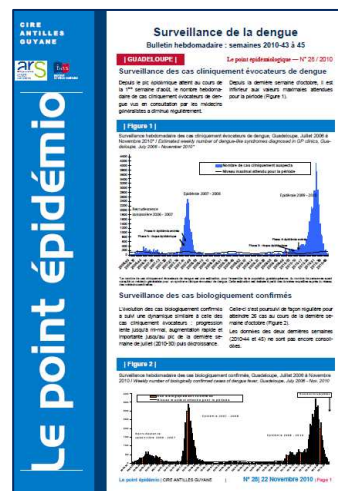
CIRE ANTILLES GUYANE

Le point épidémio

Surveillance de la dengue

Bulletin hebdomadaire : semaines 2010-43 à 45

| GUADELOUPE |

Le point épidémiologique — N° 25 / 2010

Surveillance des cas cliniquement évocateurs de dengue

Depuis le pic épidémique atteint au cours de la 1ère semaine d'août, le nombre hebdomadaire de cas cliniquement évocateurs de dengue vus en consultation par les médecins généralistes a diminué régulièrement.

Depuis la dernière semaine d'octobre, il est inférieur aux valeurs maximales attendues pour la période (Figure 1).

| Figure 1 |

Surveillance hebdomadaire des cas cliniquement évocateurs de dengue, Guadeloupe, Juillet 2006 à Novembre 2010 / Estimated weekly number of dengue-like syndromes diagnosed in GP clinics, Guadeloupe, July 2006 - November 2010

Epidémie 2007 - 2008

Epidémie 2009 - 2010

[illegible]

Surveillance des cas biologiquement confirmés

L'évolution des cas biologiquement confirmés a suivi une dynamique similaire à celle des cas cliniquement évocateurs : progression lente jusqu'à mi-mai, augmentation rapide et importante jusqu'au pic de la dernière semaine de juillet (2010-30) puis décroissance.

Celle-ci s'est poursuivie de façon régulière pour atteindre 26 cas au cours de la dernière semaine d'octobre (Figure 2).

Les données des deux dernières semaines (2010-44 et 45) ne sont pas encore consolidées.

| Figure 2 |

Surveillance hebdomadaire des cas biologiquement confirmés, Guadeloupe, Juillet 2006 à Novembre 2010 / Weekly number of biologically confirmed cases of dengue fever, Guadeloupe, July 2006 - Nov. 2010

Le point épidémio | CIRE ANTILLES GUYANE | N° 25 | 22 Novembre 2010 | Page 1